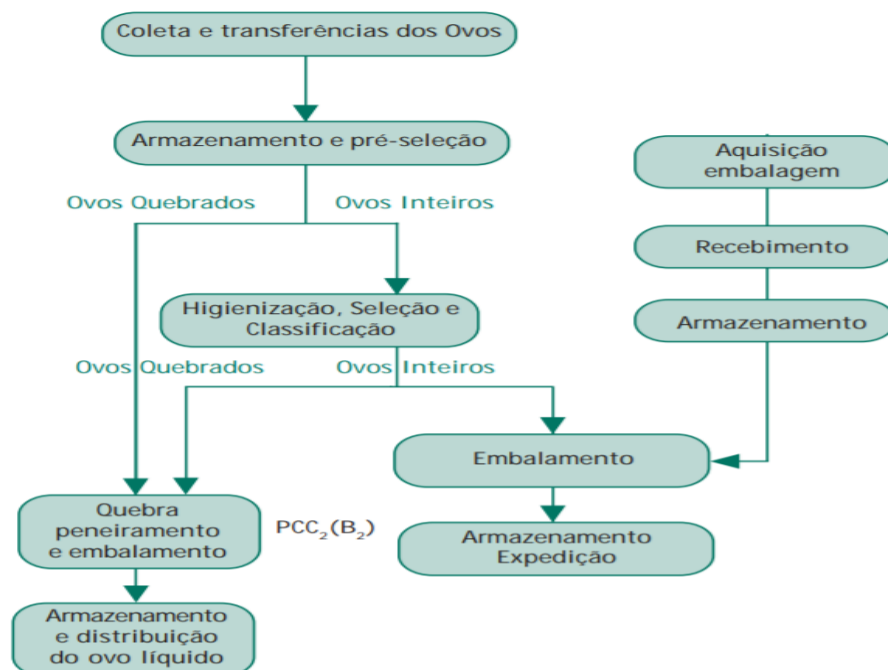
Coleta e transferências dos Ovos

Armazenamento e pré-seleção

Ovos Quebrados

Ovos Inteiros

Aquisição embalagem

Recebimento

Armazenamento

Higienização, Seleção e Classificação

Ovos Quebrados

Ovos Inteiros

Embalamento

Quebra peneiramento e embalamento

$PCC_2(B_2)$

Armazenamento Expedição

Armazenamento e distribuição do ovo líquido